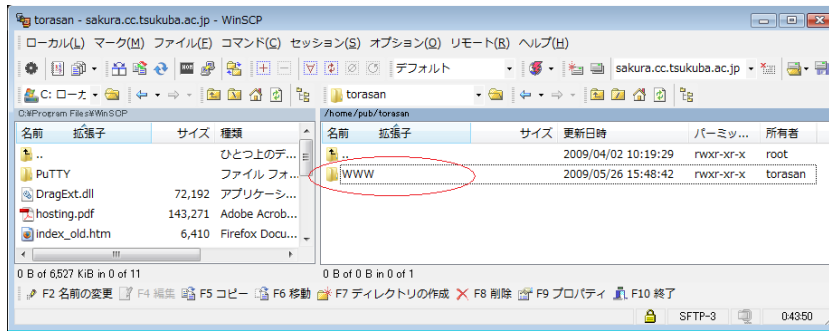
torasan - sakura.cc.tsukuba.ac.jp - WinSCP

ローカル(L) マーク(M) ファイル(F) コマンド(C) セッション(S) オプション(O) リモート(R) ヘルプ(H)

デフォルト

sakura.cc.tsukuba.ac.jp

C: ローカ

torasan

C:¥Program Files¥WinSCP

/home/pub/torasan

| 名前 | 拡張子 | サイズ | 種類 |
|---|---|---|---|
| .. | | | ひとつ上のデ... |
| PuTTY | | | ファイル フォ... |
| DragExt.dll | | 72,192 | アプリケーシ... |
| hosting.pdf | | 143,271 | Adobe Acrob... |
| index_old.htm | | 6,410 | Firefox Docu... |

| 名前 | 拡張子 | サイズ | 更新日時 | パーミッ... | 所有者 |
|---|---|---|---|---|---|
| .. | | | 2009/04/02 10:19:29 | rwxr-xr-x | root |
| WWW | | | 2009/05/26 15:48:42 | rwxr-xr-x | torasan |

0 B of 6,527 KiB in 0 of 11

0 B of 0 B in 0 of 1

F2 名前の変更 F4 編集 F5 コピー F6 移動 F7 ディレクトリの作成 F8 削除 F9 プロパティ F10 終了

SFTP-3 0:43:50